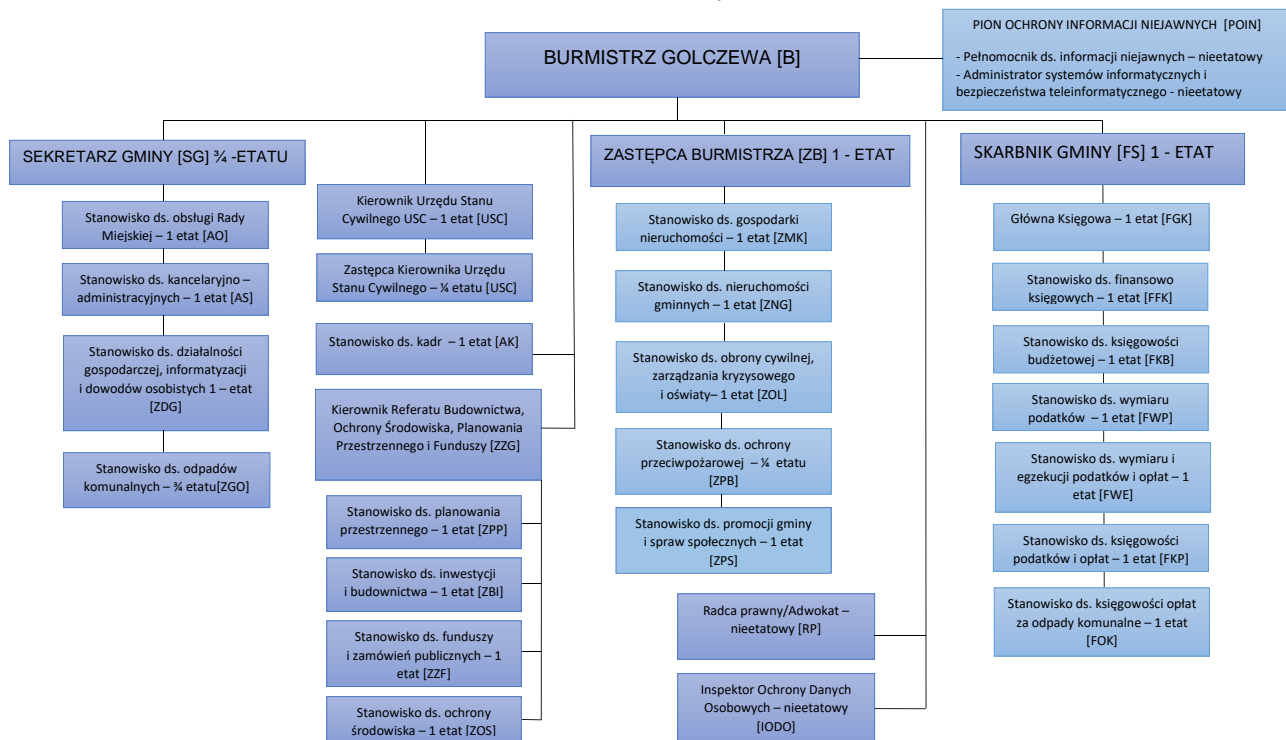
BURMISTRZ GOLCZEWA [B]

PION OCHRONY INFORMACJI NIEJAWNYCH [POIN]

- Pełnomocnik ds. informacji niejawnych – nieetatowy
- Administrator systemów informatycznych i bezpieczeństwa teleinformatycznego - nieetatowy

SEKRETARZ GMINY [SG] ¾ -ETATU

Stanowisko ds. obsługi Rady Miejskiej – 1 etat [AO]

Stanowisko ds. kancelaryjno – administracyjnych – 1 etat [AS]

Stanowisko ds. działalności gospodarczej, informatyzacji i dowodów osobistych 1 – etat [ZDG]

Stanowisko ds. odpadów komunalnych – ¾ etatu[ZGO]

Kierownik Urzędu Stanu Cywilnego USC – 1 etat [USC]

Zastępca Kierownika Urzędu Stanu Cywilnego – ¼ etatu [USC]

Stanowisko ds. kadr – 1 etat [AK]

Kierownik Referatu Budownictwa, Ochrony Środowiska, Planowania Przestrzennego i Funduszy [ZZG]

Stanowisko ds. planowania przestrzennego – 1 etat [ZPP]

Stanowisko ds. inwestycji i budownictwa – 1 etat [ZBI]

Stanowisko ds. funduszy i zamówień publicznych – 1 etat [ZZF]

Stanowisko ds. ochrony środowiska – 1 etat [ZOS]

ZASTĘPCA BURMISTRZA [ZB] 1 - ETAT

Stanowisko ds. gospodarki nieruchomości – 1 etat [ZMK]

Stanowisko ds. nieruchomości gminnych – 1 etat [ZNG]

Stanowisko ds. obrony cywilnej, zarządzania kryzysowego i oświaty– 1 etat [ZOL]

Stanowisko ds. ochrony przeciwpożarowej – ¼ etatu [ZPB]

Stanowisko ds. promocji gminy i spraw społecznych – 1 etat [ZPS]

Radca prawny/Adwokat – nieetatowy [RP]

Inspektor Ochrony Danych Osobowych – nieetatowy [IODO]

SKARBNIK GMINY [FS] 1 - ETAT

Główna Księgowa – 1 etat [FGK]

Stanowisko ds. finansowo księgowych – 1 etat [FFK]

Stanowisko ds. księgowości budżetowej – 1 etat [FKB]

Stanowisko ds. wymiaru podatków – 1 etat [FWP]

Stanowisko ds. wymiaru i egzekucji podatków i opłat – 1 etat [FWE]

Stanowisko ds. księgowości podatków i opłat – 1 etat [FKP]

Stanowisko ds. księgowości opłat za odpady komunalne – 1 etat [FOK]